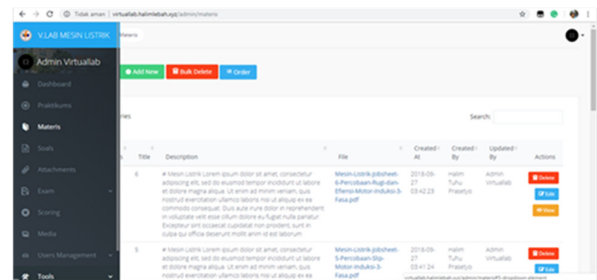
Tidak aman | virtuallab.halimlebah.xyz/admin/materis

V.LAB MESIN LISTRIK

Admin Virtuallab

Dashboard

Praktikums

Materis

Soals

Attachments

Exam

Scoring

Media

Users Management

Tools

Materis

Add New

Bulk Delete

Order

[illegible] ries

Search:

| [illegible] | Title | Description | File | Created At | Created By | Updated By | Actions |
|---|---|---|---|---|---|---|---|
| 6 | | # Mesin Listrik Lorem ipsum dolor sit amet, consectetur adipiscing elit, sed do eiusmod tempor incididunt ut labore et dolore magna aliqua. Ut enim ad minim veniam, quis nostrud exercitation ullamco laboris nisi ut aliquip ex ea commodo consequat. Duis aute irure dolor in reprehenderit in voluptate velit esse cillum dolore eu fugiat nulla pariatur. Excepteur sint occaecat cupidatat non proident, sunt in culpa qui officia deserunt mollit anim id est laborum | Mesin-Listrik-Jobsheet-6-Percobaan-Rugi-dan-Efiensi-Motor-Induksi-3-Fasa.pdf | 2018-09-27 03:42:23 | Halim Tuhu Prasetyo | Admin Virtuallab | Delete Edit View |
| 5 | | # Mesin Listrik Lorem ipsum dolor sit amet, consectetur adipiscing elit, sed do eiusmod tempor incididunt ut labore et dolore magna aliqua. Ut enim ad minim veniam, quis nostrud exercitation ullamco laboris nisi ut aliquip ex ea | Mesin-Listrik-Jobsheet-5-Percobaan-Slip-Motor-Induksi-3-Fasa.pdf | 2018-09-27 03:41:24 | Halim Tuhu Prasetyo | Admin Virtuallab | Delete Edit |

virtuallab.halimlebah.xyz/admin/materis#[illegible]-dropdown-element